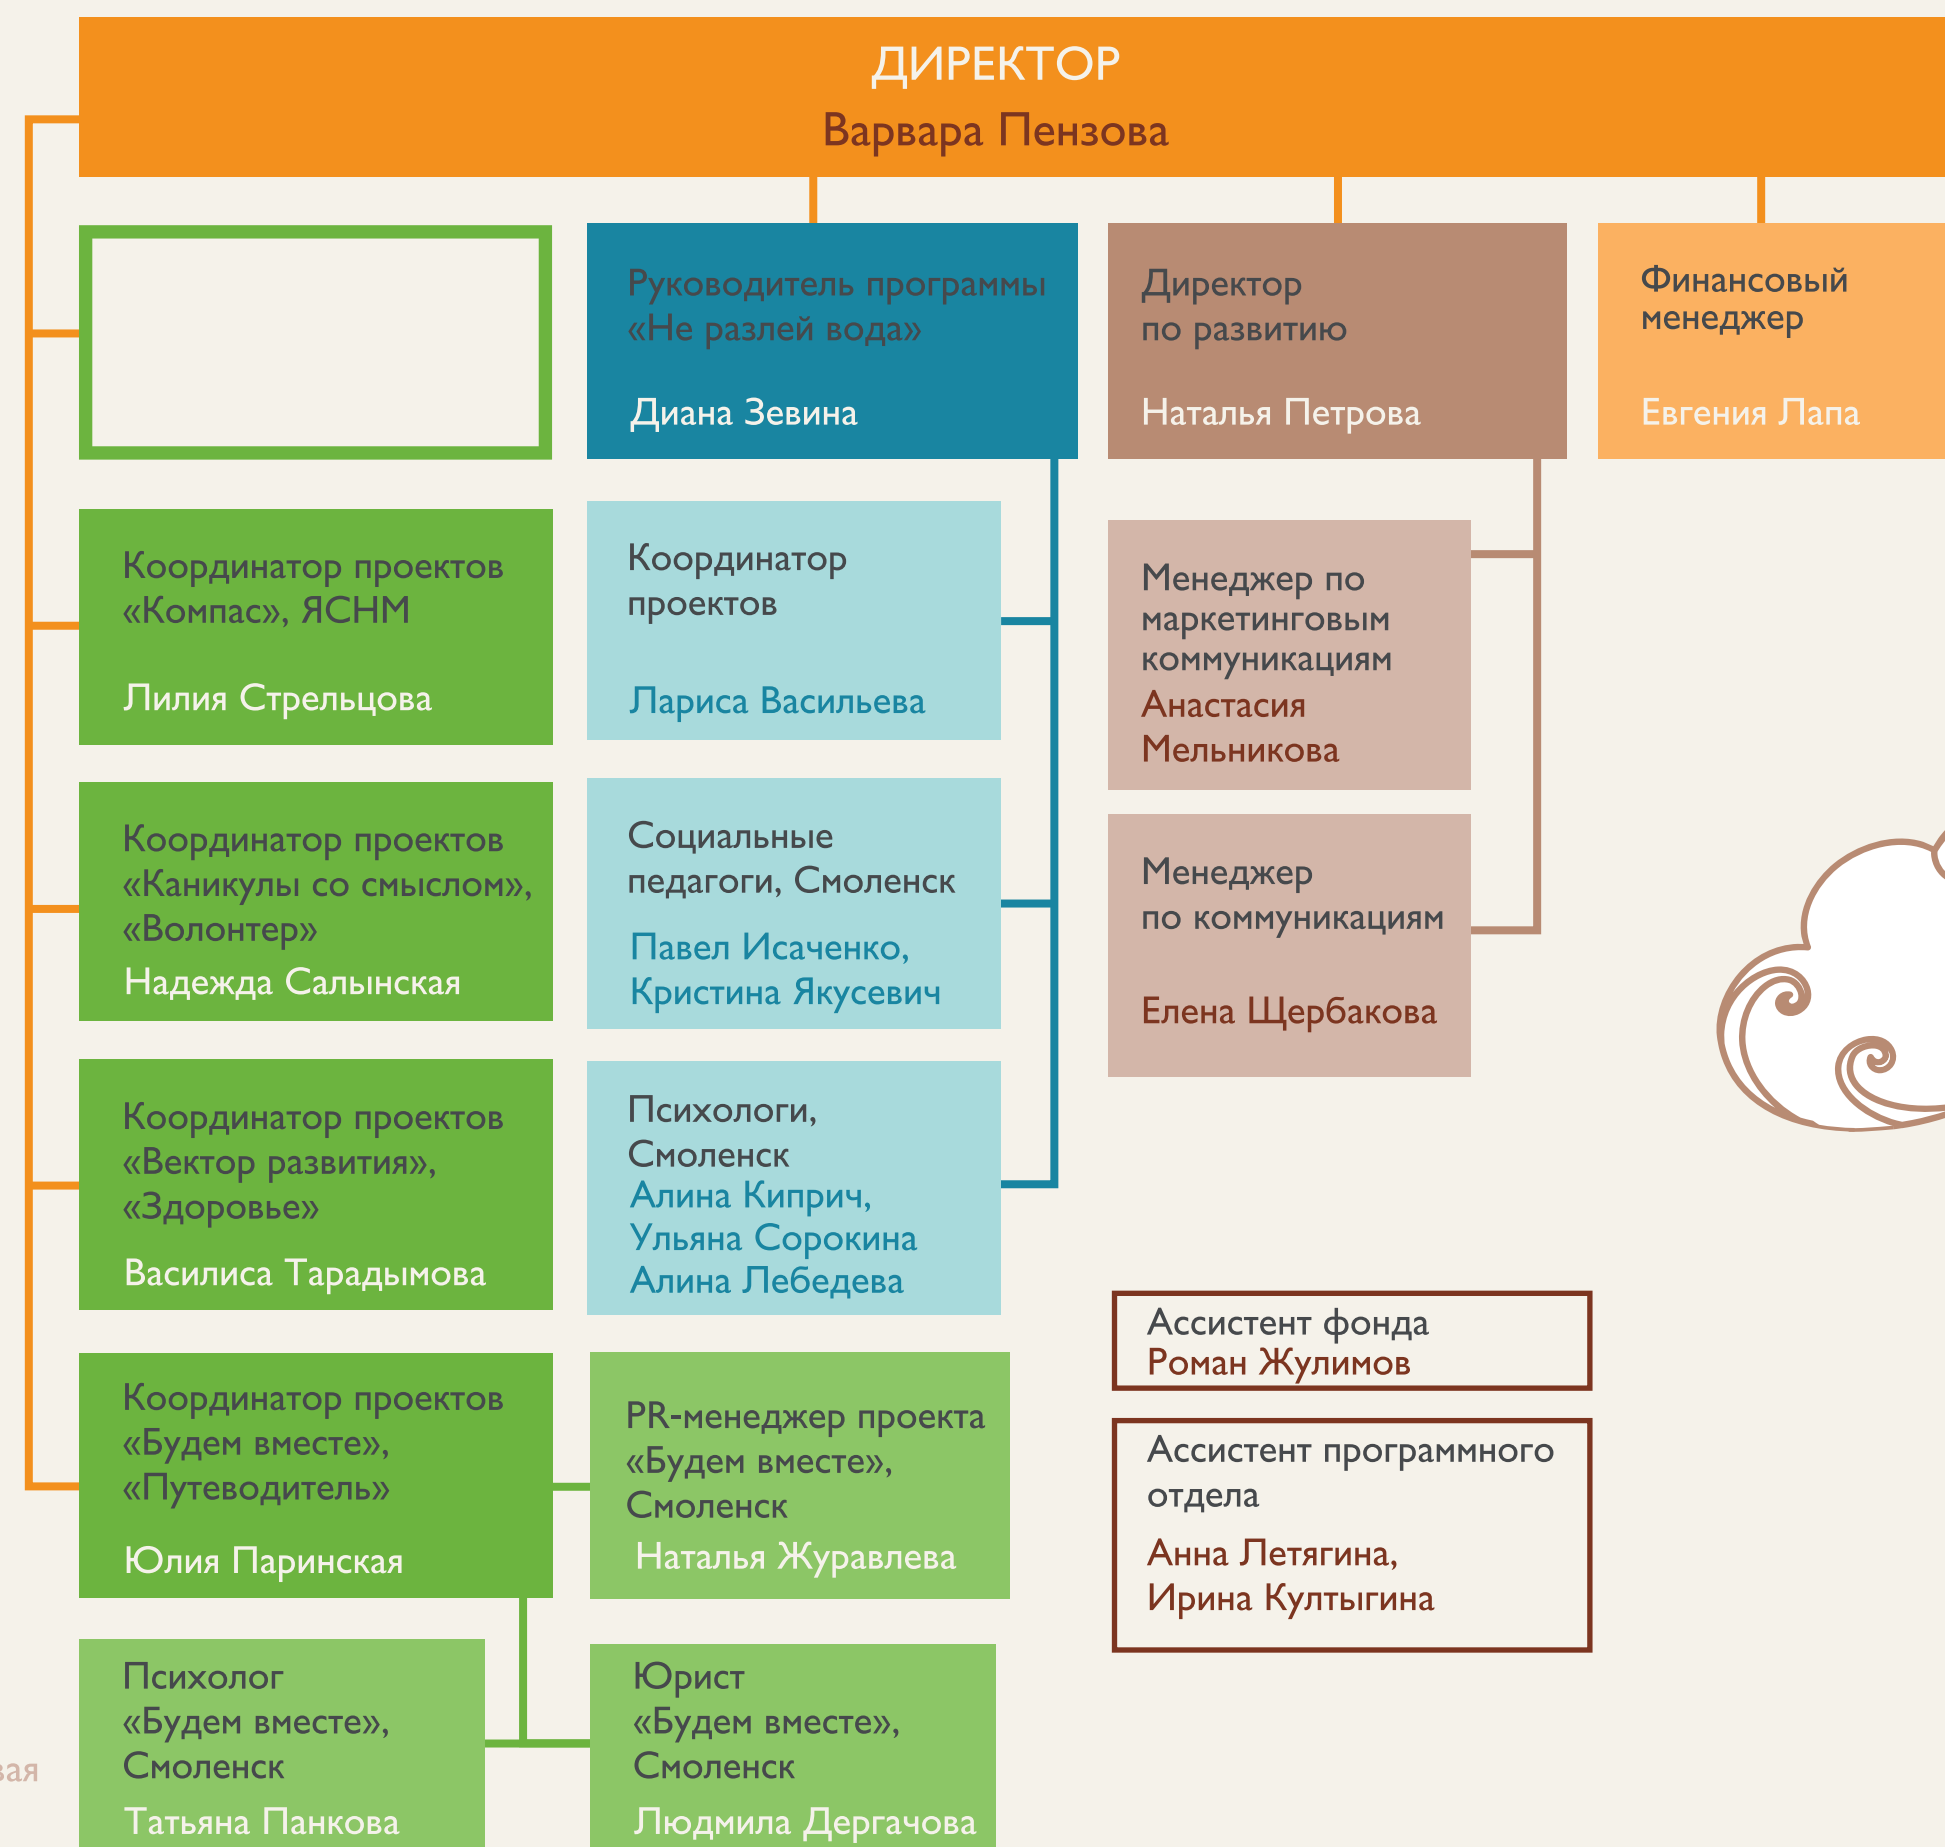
ДИРЕКТОР
Варвара Пензова

Руководитель программы «Не разлей вода»

Диана Зевина

Директор по развитию

Наталья Петрова

Финансовый менеджер

Евгения Лапа

Координатор проектов «Компас», ЯСНМ

Лилия Стрельцова

Координатор проектов

Лариса Васильева

Менеджер по маркетинговым коммуникациям
Анастасия Мельникова

Координатор проектов «Каникулы со смыслом», «Волонтер»
Надежда Сальинская

Социальные педагоги, Смоленск

Павел Исаченко, Кристина Якусевич

Менеджер по коммуникациям

Елена Щербакова

Координатор проектов «Вектор развития», «Здоровье»

Василиса Тарадымова

Психологи, Смоленск
Алина Киприч, Ульяна Сорокина Алина Лебедева

Ассистент фонда
Роман Жулимов

Координатор проектов «Будем вместе», «Путеводитель»

Юлия Паринская

PR-менеджер проекта «Будем вместе», Смоленск
Наталья Журавлева

Ассистент программного отдела
Анна Летягина, Ирина Култыгина

Психолог «Будем вместе», Смоленск
Татьяна Панкова

Юрист «Будем вместе», Смоленск
Людмила Дергачова

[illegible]ая